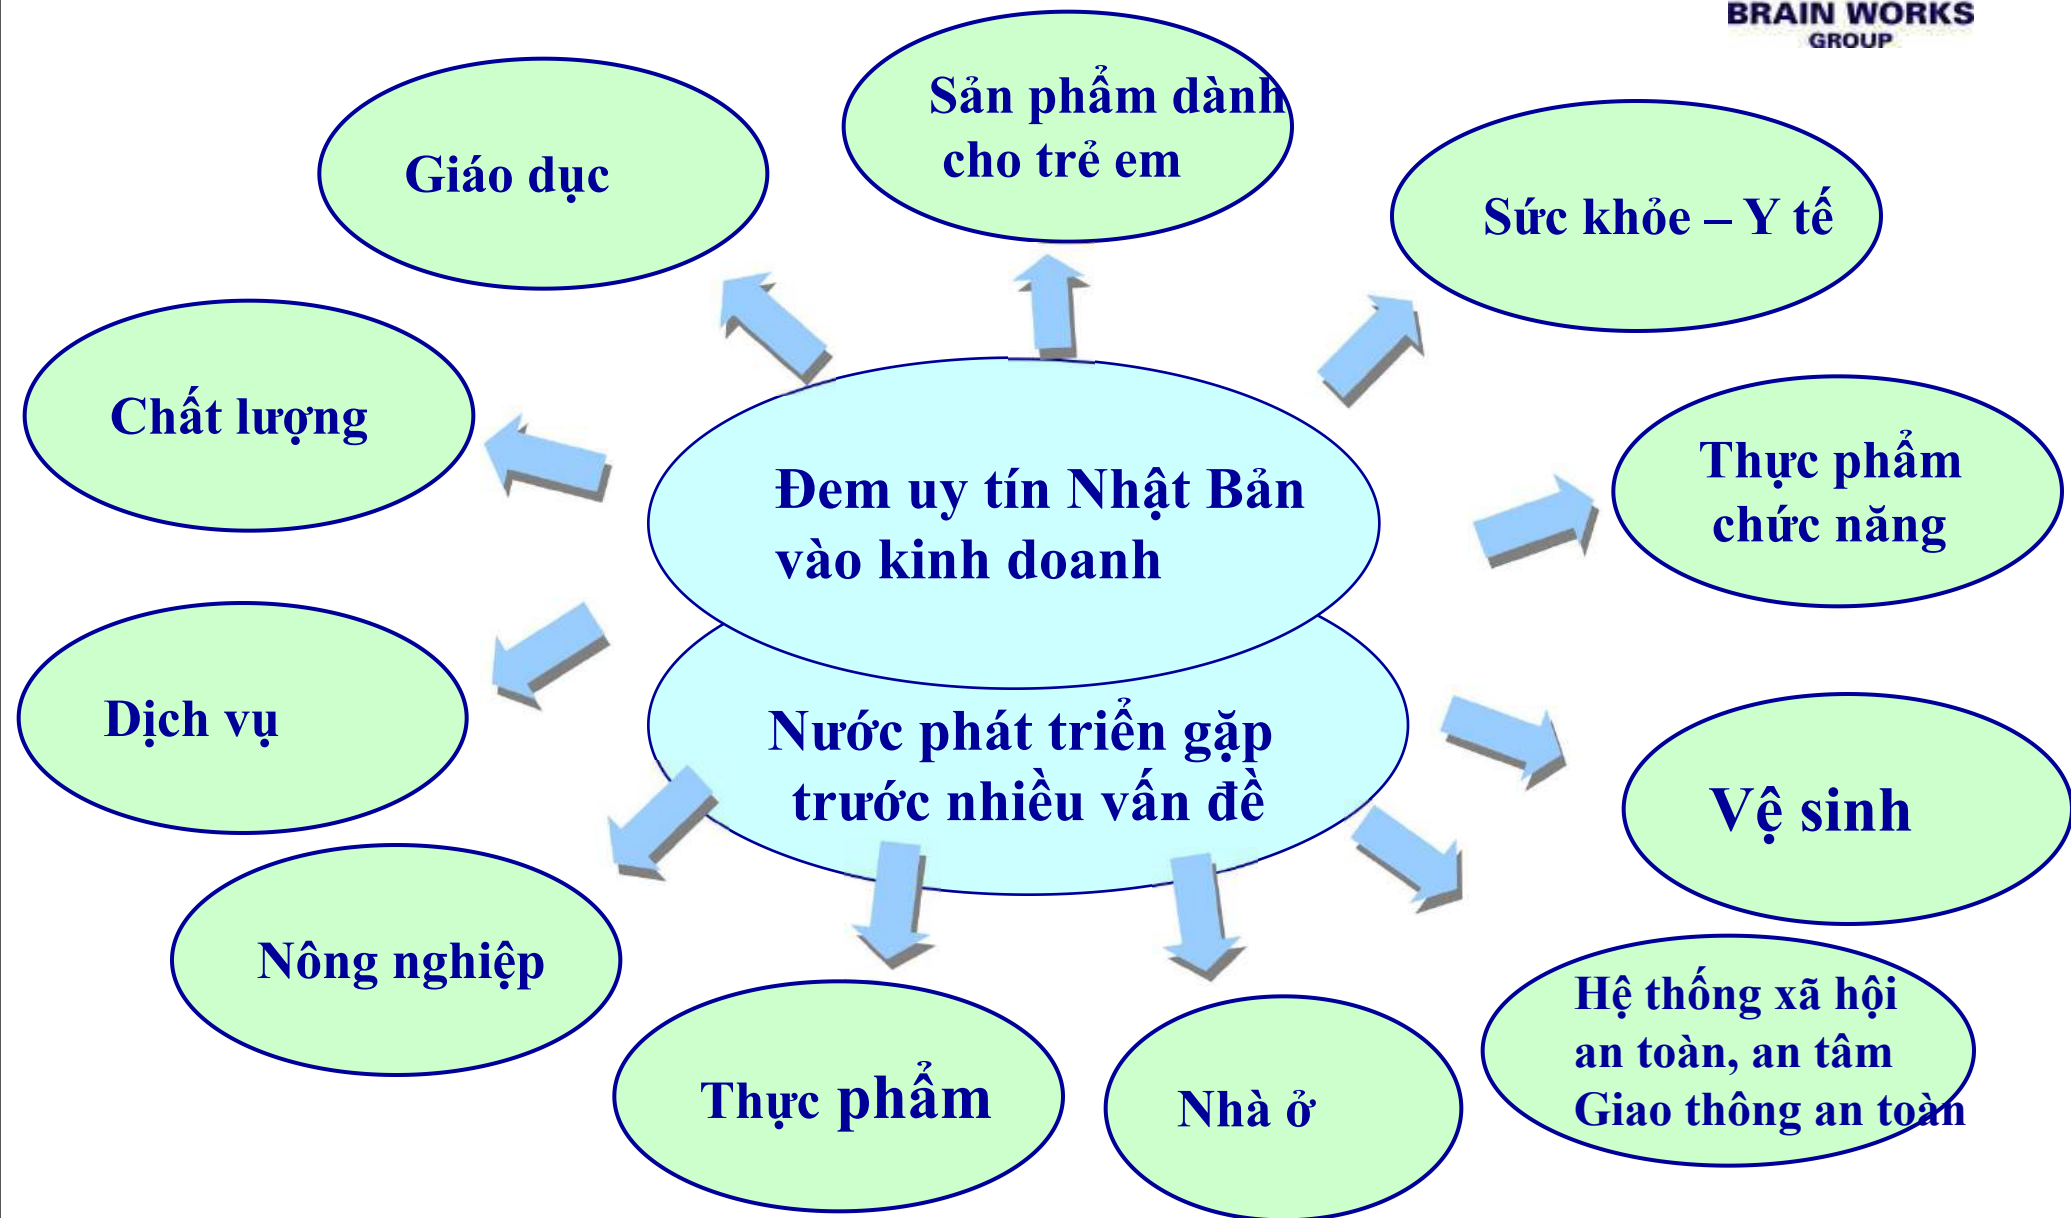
BRAIN WORKS
GROUP

Đem uy tín Nhật Bản vào kinh doanh

Nước phát triển gặp trước nhiều vấn đề

Giáo dục

Sản phẩm dành cho trẻ em

Sức khỏe – Y tế

Chất lượng

Thực phẩm chức năng

Dịch vụ

Vệ sinh

Nông nghiệp

Thực phẩm

Nhà ở

Hệ thống xã hội an toàn, an tâm
Giao thông an toàn